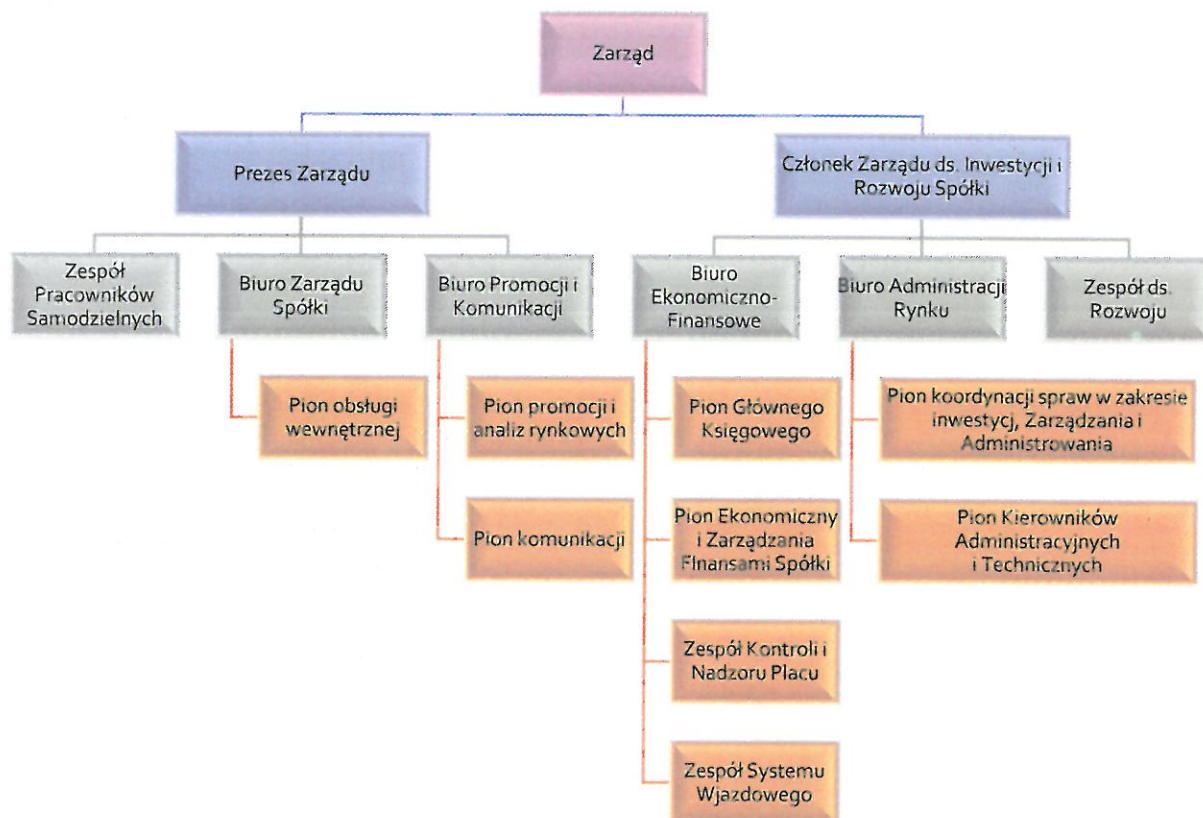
Zarząd

Prezes Zarządu

Członek Zarządu ds. Inwestycji i Rozwoju Spółki

Zespół Pracowników Samodzielnych

Biuro Zarządu Spółki

Biuro Promocji i Komunikacji

Biuro Ekonomiczno-Finansowe

Biuro Administracji Rynku

Zespół ds. Rozwoju

Pion obsługi wewnętrznej

Pion promocji i analiz rynkowych

Pion komunikacji

Pion Głównego Księgowego

Pion Ekonomiczny i Zarządzania Finansami Spółki

Zespół Kontroli i Nadzoru Placu

Zespół Systemu Wjazdowego

Pion koordynacji spraw w zakresie inwestycji, Zarządzania i Administrowania

Pion Kierowników Administracyjnych i Technicznych